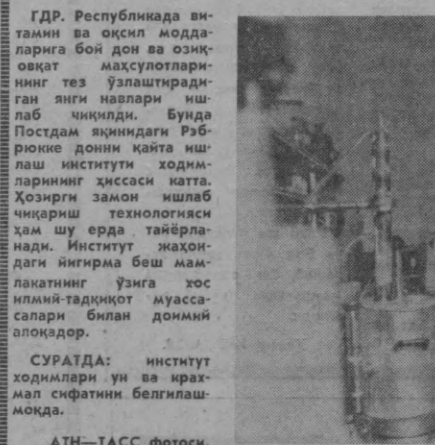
ГДР. Республикада витамин ва оқсил моддаларига бой дон ва озиқовқат маҳсулотларининг тез ўзлаштирадиган янги навлари ишлаб чиқилди. Бунда Постдам яқинидаги Рэбрюкке донни қайта ишлаш институти ходимларининг ҳиссаси катта. Ҳозирги замон ишлаб чиқариш технологияси ҳам шу ерда тайёрланади. Институт жаҳондаги йигирма беш мамлакатнинг ўзига хос илмий-тадқиқот муассасалари билан доимий алоқадор.

СУРАТДА: институт ходимлари ун ва крахмал сифатини белгилашмоқда.

АТН—ТАСС фотоси.